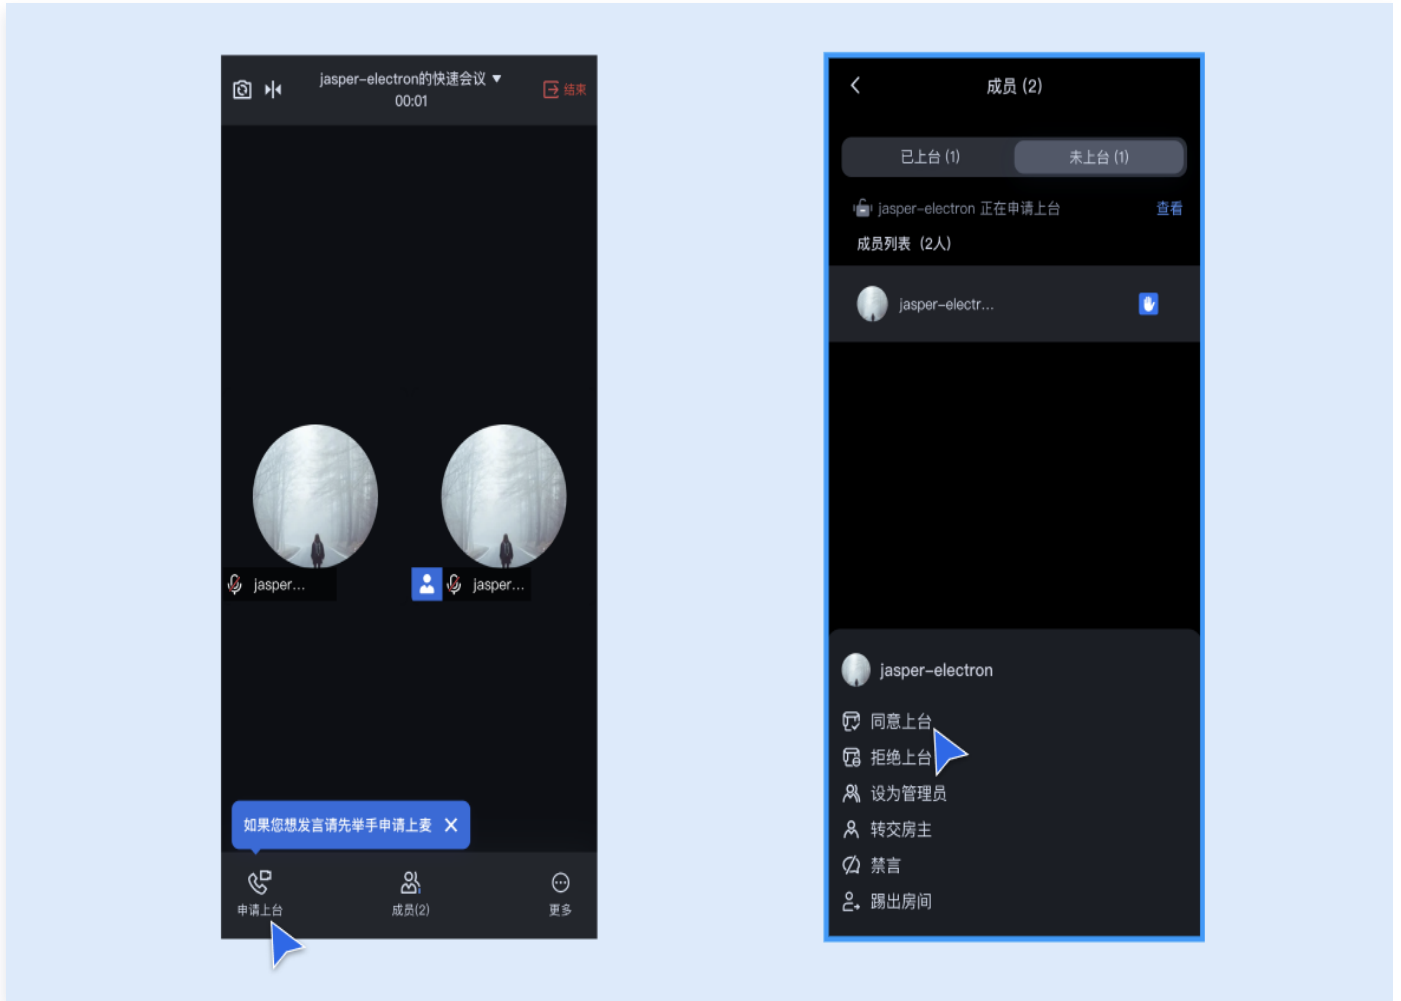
jasper-electron的快速会议 ▾
00:01
结束

jasper...
jasper...

如果您想发言请先举手申请上麦 ✕

申请上台
成员(2)
更多

成员 (2)

已上台 (1)
未上台 (1)

jasper-electron 正在申请上台
查看

成员列表 (2人)

jasper-electr...

jasper-electron

同意上台
拒绝上台
设为管理员
转交房主
禁言
踢出房间